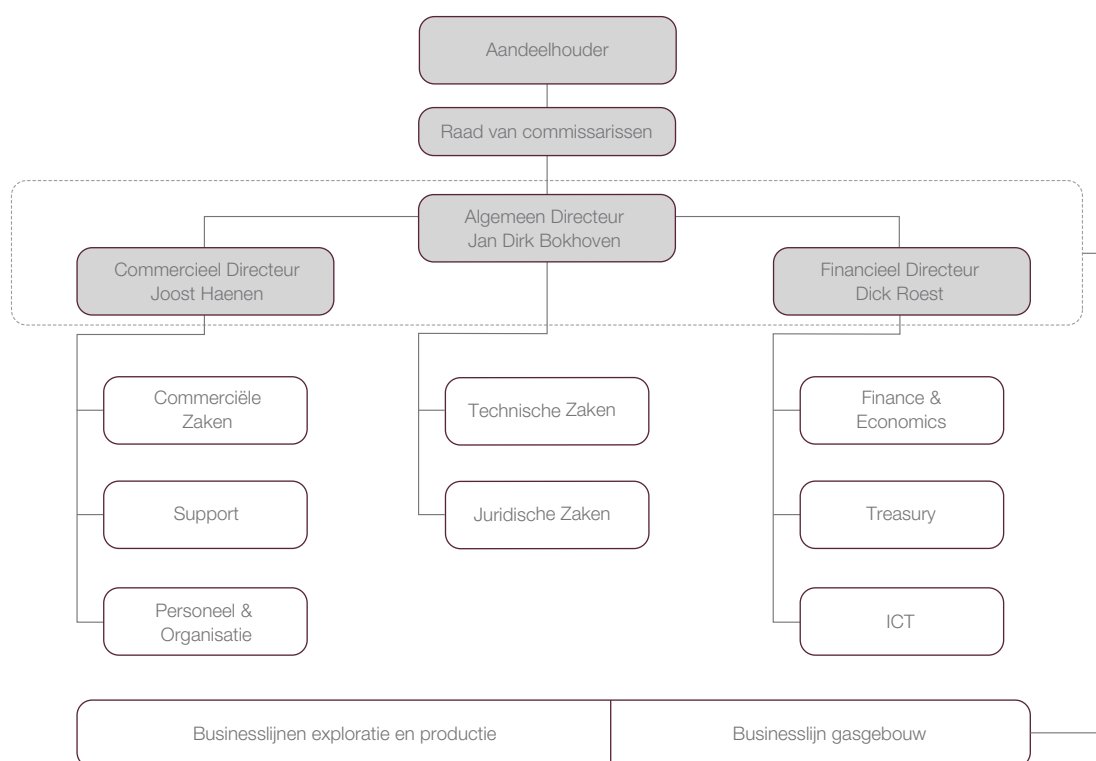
Aandeelhouder

Raad van commissarissen

Algemeen Directeur
Jan Dirk Bokhoven

Commercieel Directeur
Joost Haenen

Financieel Directeur
Dick Roest

Commerciële Zaken

Support

Personeel & Organisatie

Technische Zaken

Juridische Zaken

Finance & Economics

Treasury

ICT

Businesslijnen exploratie en productie

Businesslijn gasgebouw